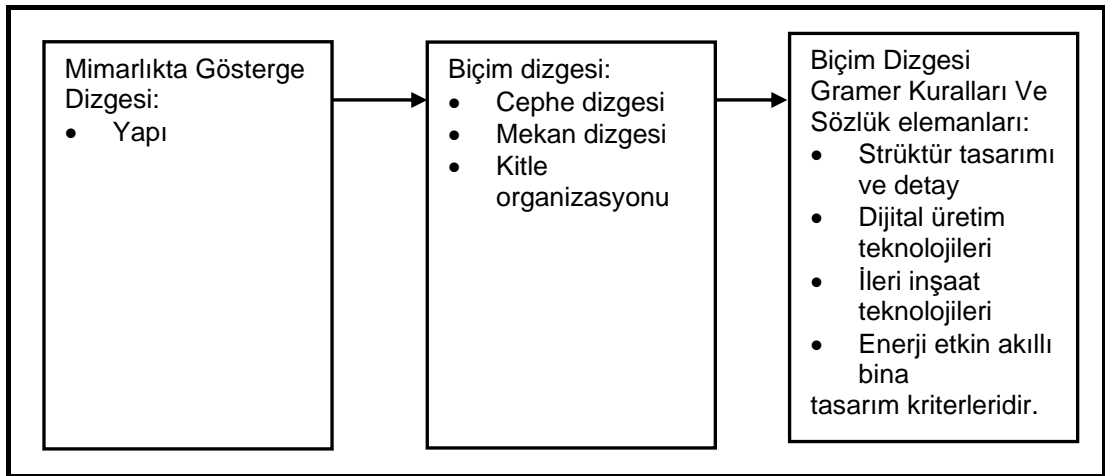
Mimarlıkta Gösterge Dizgesi:
- Yapı

Biçim dizgesi:
- Cephe dizgesi
- Mekan dizgesi
- Kitle organizasyonu

Biçim Dizgesi Gramer Kuralları Ve Sözlük elemanları:
- Strüktür tasarımı ve detay
- Dijital üretim teknolojileri
- İleri inşaat teknolojileri
- Enerji etkin akıllı bina

tasarım kriterleridir.